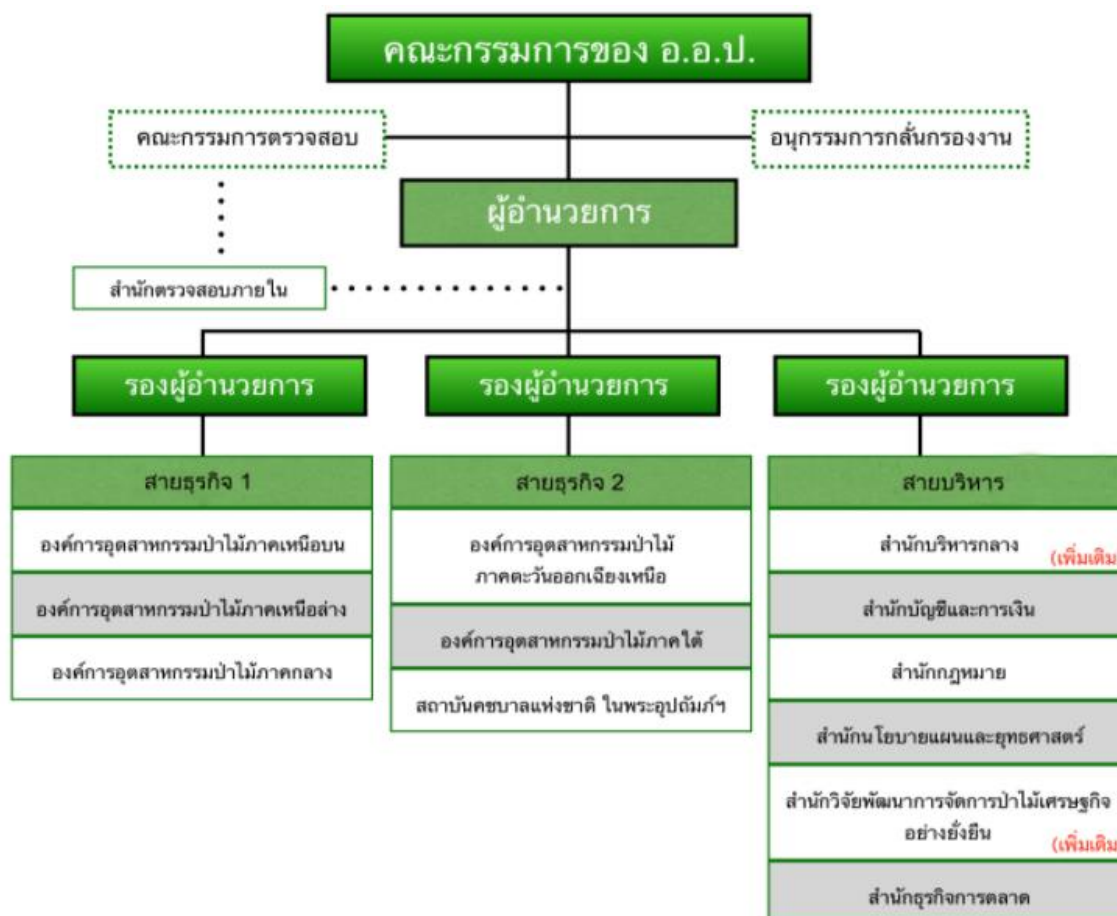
คณะกรรมการของ อ.อ.ป.

คณะกรรมการตรวจสอบ

อนุกรรมการกลั่นกรองงาน

ผู้อำนวยการ

สำนักตรวจสอบภายใน

รองผู้อำนวยการ

รองผู้อำนวยการ

รองผู้อำนวยการ

สายธุรกิจ 1

องค์การอุตสาหกรรมป่าไม้ภาคเหนือบน

องค์การอุตสาหกรรมป่าไม้ภาคเหนือล่าง

องค์การอุตสาหกรรมป่าไม้ภาคกลาง

สายธุรกิจ 2

องค์การอุตสาหกรรมป่าไม้ภาคตะวันออกเฉียงเหนือ

องค์การอุตสาหกรรมป่าไม้ภาคใต้

สถาบันคชบาลแห่งชาติ ในพระอุปถัมภ์ฯ

สายบริหาร

สำนักบริหารกลาง (เพิ่มเติม

สำนักบัญชีและการเงิน

สำนักกฎหมาย

สำนักนโยบายแผนและยุทธศาสตร์

สำนักวิจัยพัฒนาการจัดการป่าไม้เศรษฐกิจอย่างยั่งยืน (เพิ่มเติม

สำนักธุรกิจการตลาด